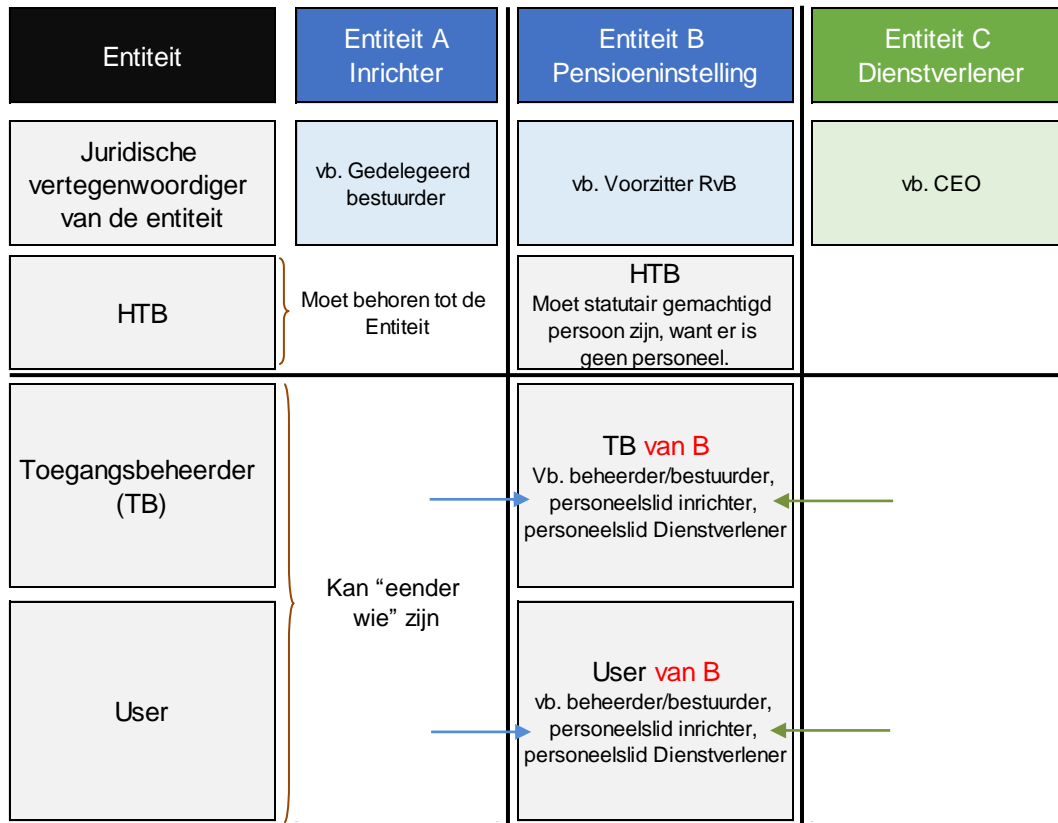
| Entiteit | Entiteit A Inrichter | Entiteit B Pensioeninstelling | Entiteit C Dienstverlener |
|---|---|---|---|
| Juridische vertegenwoordiger van de entiteit | vb. Gedelegeerd bestuurder | vb. Voorzitter RvB | vb. CEO |
| HTB | Moet behoren tot de Entiteit | HTB Moet statutair gemachtigd persoon zijn, want er is geen personeel. | |
| Toegangsbeheerder (TB) | Kan "eender wie" zijn | TB van B Vb. beheerder/bestuurder, personeelslid inrichter, personeelslid Dienstverlener | |
| User | | User van B vb. beheerder/bestuurder, personeelslid inrichter, personeelslid Dienstverlener | |